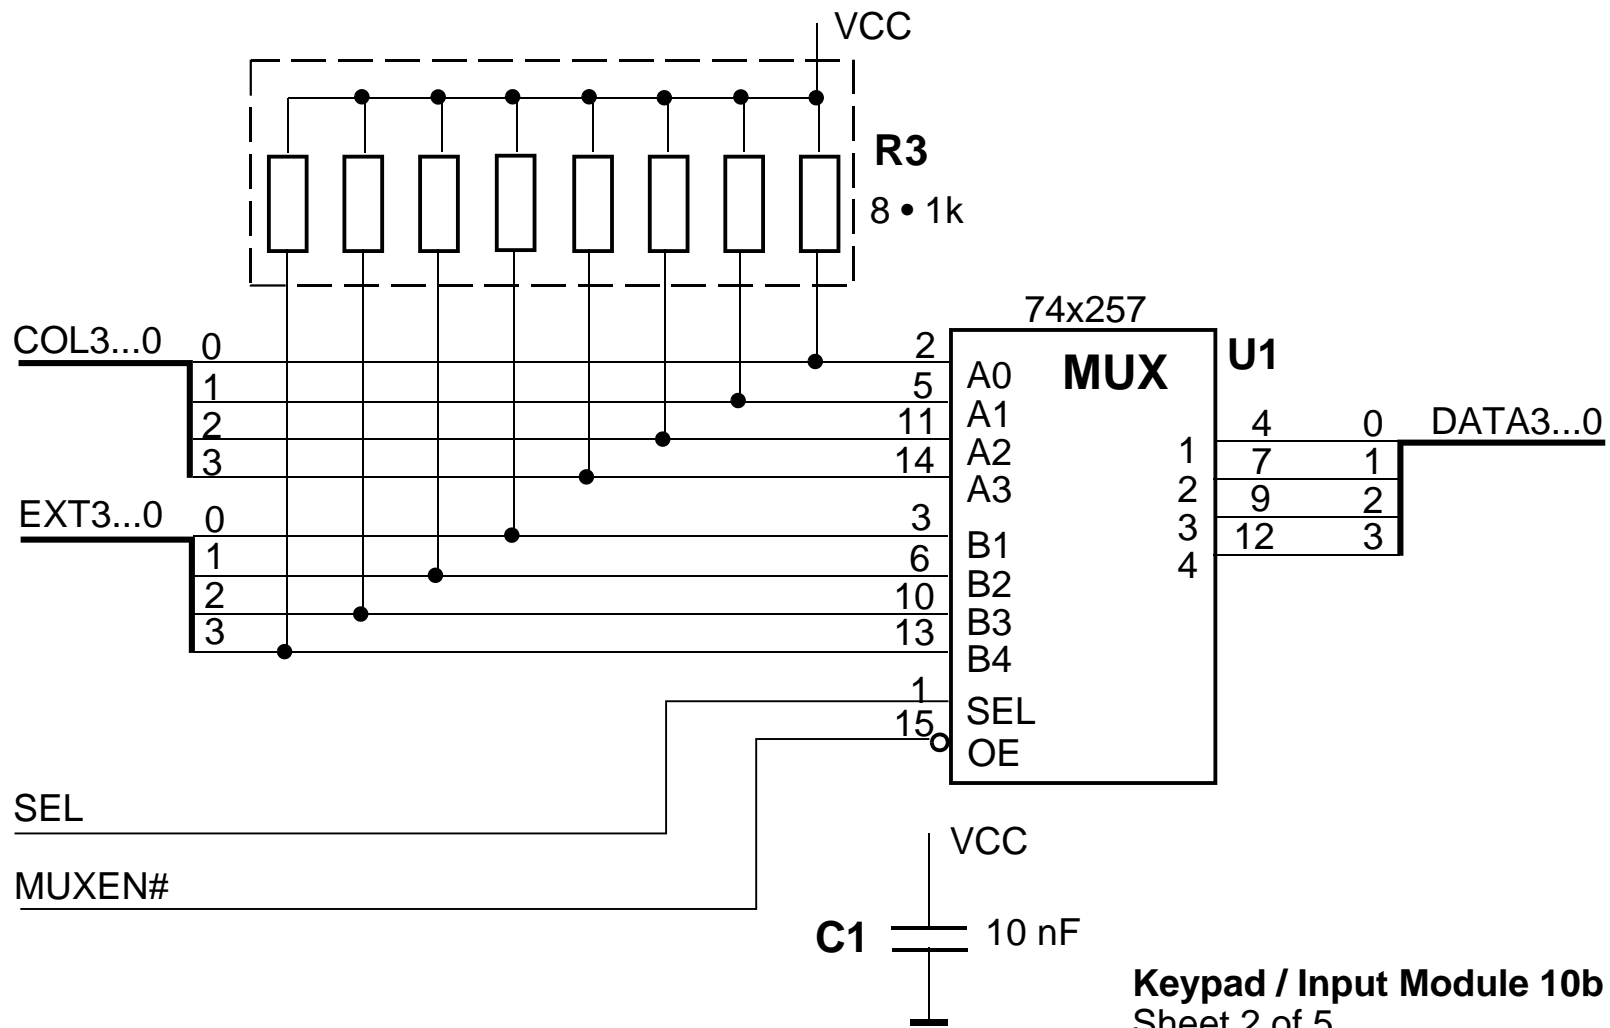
VCC

R3
8 • 1k

74x257
MUX
U1

COL3...0
0
1
2
3

2
5
11
14
A0
A1
A2
A3

EXT3...0
0
1
2
3

3
6
10
13
B1
B2
B3
B4

1
15
SEL
OE

1
2
3
4

4
7
9
12

0
1
2
3
DATA3...0

SEL
MUXEN#

VCC
C1
10 nF

Keypad / Input Module 10b
Sheet 2 of 5